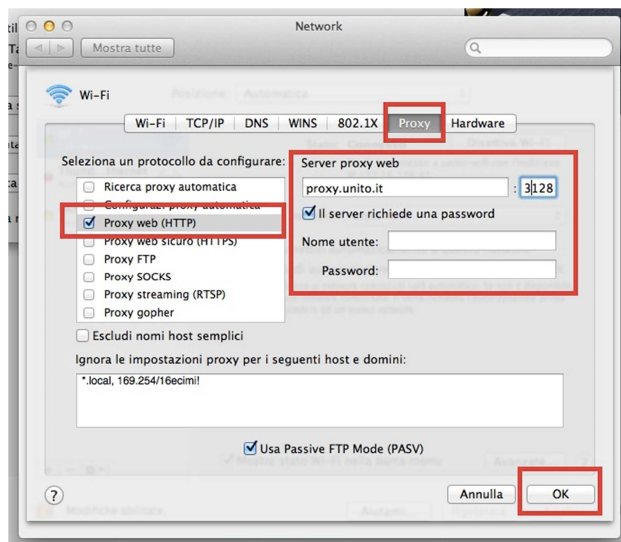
Network

Mostra tutte

Wi-Fi

Wi-Fi | TCP/IP | DNS | WINS | 802.1X | Proxy | Hardware

Seleziona un protocollo da configurare:
Ricerca proxy automatica
Configurazi proxy automatica
Proxy web (HTTP)
Proxy web sicuro (HTTPS)
Proxy FTP
Proxy SOCKS
Proxy streaming (RTSP)
Proxy gopher

Server proxy web
proxy.unito.it : 3128
Il server richiede una password
Nome utente:
Password:

Escludi nomi host semplici

Ignora le impostazioni proxy per i seguenti host e domini:
*.local, 169.254/16ecimi!

Usa Passive FTP Mode (PASV)

?
Annulla
OK